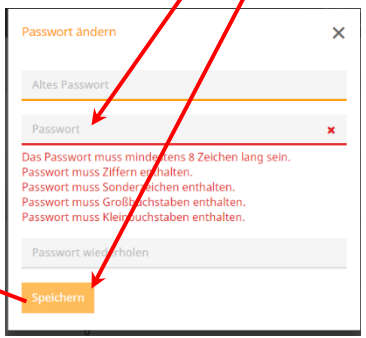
Passwort ändern

×

Altes Passwort

Passwort

×

Das Passwort muss mindestens 8 Zeichen lang sein.
Passwort muss Ziffern enthalten.
Passwort muss Sonderzeichen enthalten.
Passwort muss Großbuchstaben enthalten.
Passwort muss Kleinbuchstaben enthalten.

Passwort wiederholen

Speichern